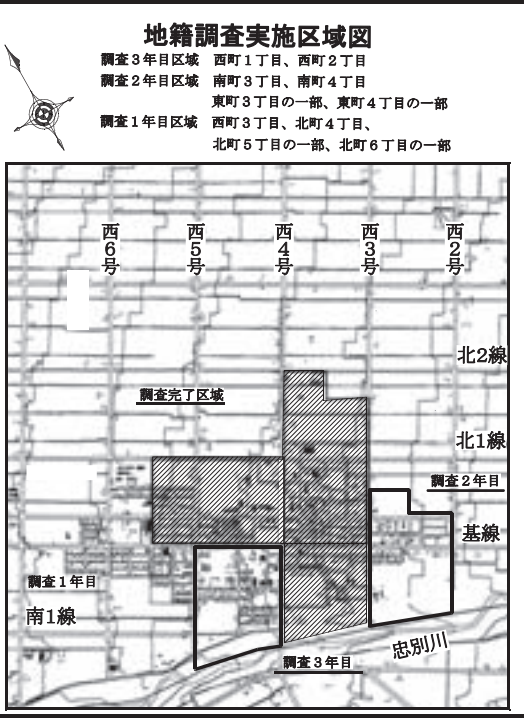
地籍調査実施区域図

調査３年目区域　西町１丁目、西町２丁目
調査２年目区域　南町３丁目、南町４丁目
東町３丁目の一部、東町４丁目の一部
調査１年目区域　西町３丁目、北町４丁目、
北町５丁目の一部、北町６丁目の一部

西６号
西５号
西４号
西３号
西２号

北2線
調査完了区域
北1線
調査２年目
基線
調査１年目
南1線
忠別川
調査３年目